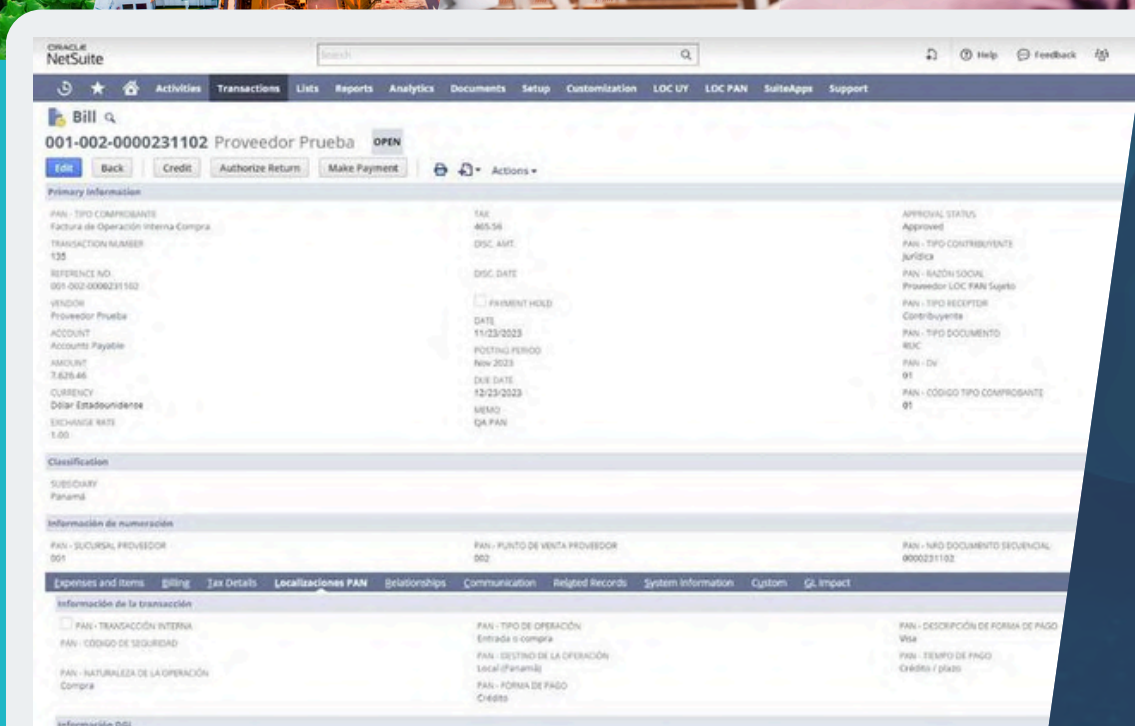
ORACLE NetSuite

Search

Help Feedback

Activities Transactions Lists Reports Analytics Documents Setup Customization LOC UY LOC PAN SuiteApps Support

Bill

001-002-0000231102 Proveedor Prueba OPEN

Edit Back Credit Authorize Return Make Payment Actions

Primary Information

PAN - TIPO COMPROBANTE
Factura de Operación Interna Compra

TRANSACTION NUMBER
135

REFERENCE NO.
001-002-0000231102

VENDOR
Proveedor Prueba

ACCOUNT
Accounts Payable

AMOUNT
7,626.46

CURRENCY
Dólar Estadounidense

EXCHANGE RATE
1.00

TAX
465.56

DISC. AMT.

DISC. DATE

PAYMENT HOLD

DATE
11/23/2023

POSTING PERIOD
Nov 2023

DUE DATE
12/23/2023

MEMO
QA PAN

APPROVAL STATUS
Approved

PAN - TIPO CONTRIBUYENTE
Jurídica

PAN - RAZÓN SOCIAL
Proveedor LOC PAN Sujeto

PAN - TIPO RECEPTOR
Contribuyente

PAN - TIPO DOCUMENTO
RUC

PAN - DV
91

PAN - CÓDIGO TIPO COMPROBANTE
01

Classification

SUBSIDIARY
Panamá

Información de numeración

PAN - SUCURSAL PROVEEDOR
001

PAN - PUNTO DE VENTA PROVEEDOR
002

PAN - NRO DOCUMENTO SECUENCIAL
0000231102

Expenses and Items Billing Tax Details Localizaciones PAN Relationships Communication Related Records System Information Custom GL Impact

Información de la transacción

PAN - TRANSACCIÓN INTERNA

PAN - CÓDIGO DE SEGURIDAD

PAN - NATURALEZA DE LA OPERACIÓN
Compra

PAN - TIPO DE OPERACIÓN
Entrada o compra

PAN - DESTINO DE LA OPERACIÓN
Local (Panamá)

PAN - FORMA DE PAGO
Crédito

PAN - DESCRIPCIÓN DE FORMA DE PAGO
Visa

PAN - TIEMPO DE PAGO
Crédito / plazo

Información DGI